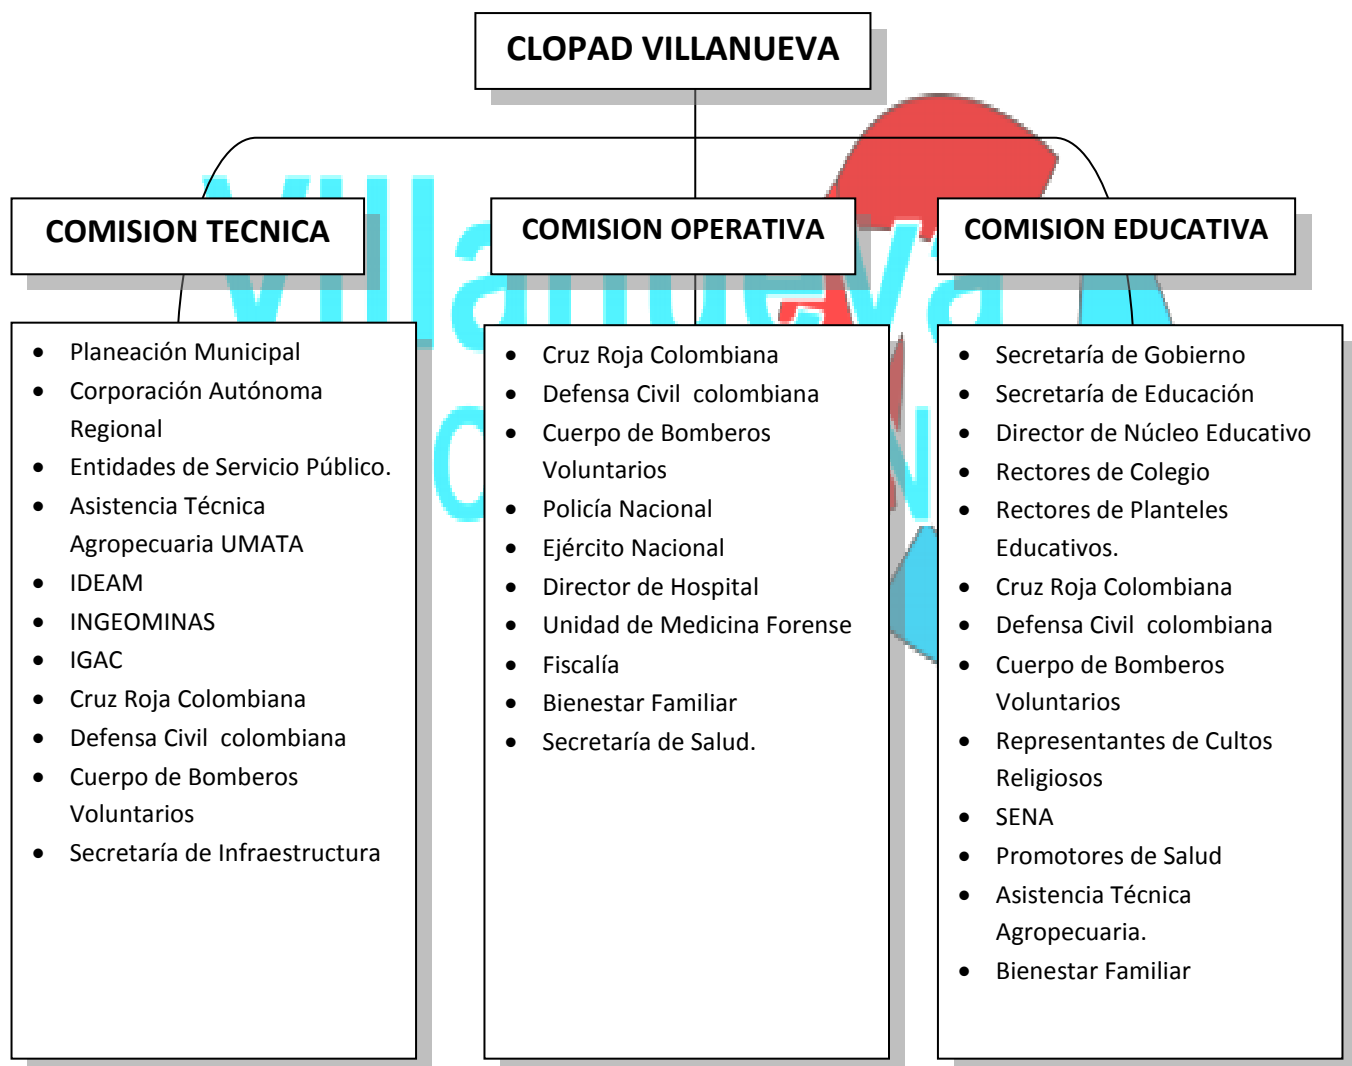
CLOPAD VILLANUEVA

COMISION TECNICA

- Planeación Municipal
- Corporación Autónoma Regional
- Entidades de Servicio Público.
- Asistencia Técnica Agropecuaria UMATA
- IDEAM
- INGEOMINAS
- IGAC
- Cruz Roja Colombiana
- Defensa Civil colombiana
- Cuerpo de Bomberos Voluntarios
- Secretaría de Infraestructura

COMISION OPERATIVA

- Cruz Roja Colombiana
- Defensa Civil colombiana
- Cuerpo de Bomberos Voluntarios
- Policía Nacional
- Ejército Nacional
- Director de Hospital
- Unidad de Medicina Forense
- Fiscalía
- Bienestar Familiar
- Secretaría de Salud.

COMISION EDUCATIVA

- Secretaría de Gobierno
- Secretaría de Educación
- Director de Núcleo Educativo
- Rectores de Colegio
- Rectores de Planteles Educativos.
- Cruz Roja Colombiana
- Defensa Civil colombiana
- Cuerpo de Bomberos Voluntarios
- Representantes de Cultos Religiosos
- SENA
- Promotores de Salud
- Asistencia Técnica Agropecuaria.
- Bienestar Familiar

Villanueva